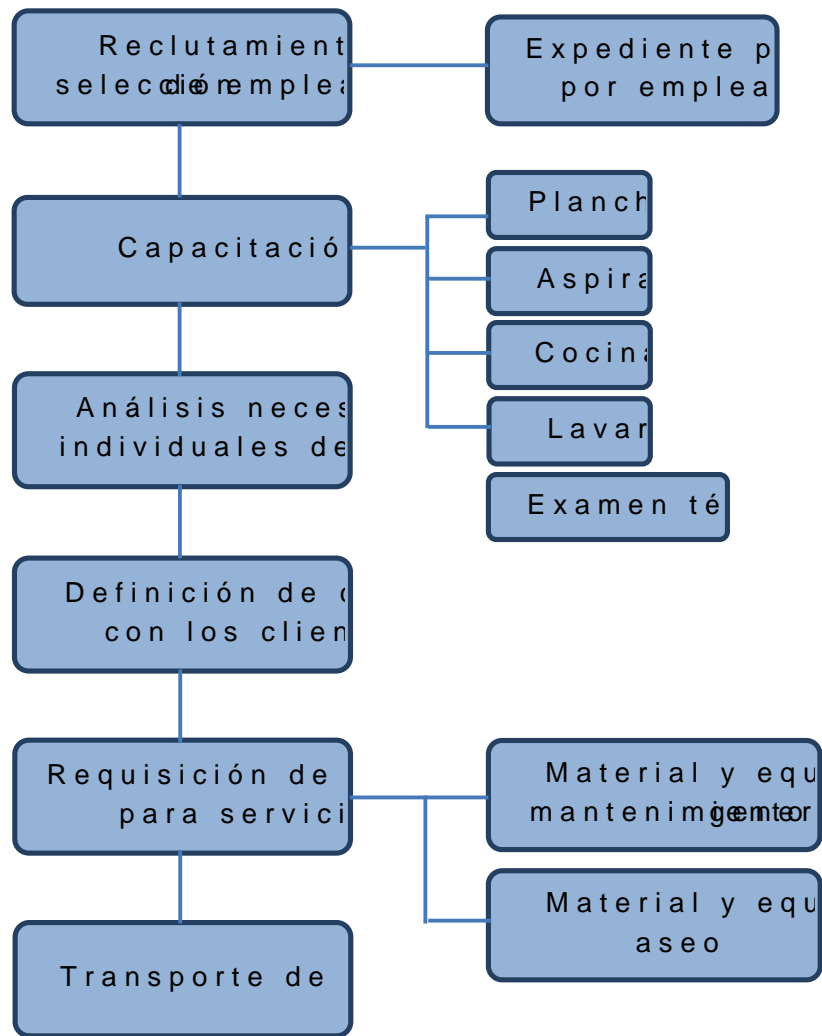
Reclutamient
selección de emplea

Expediente p
por emplea

Capacitació

Planch

Aspira

Cocina

Lavar

Examen té

Análisis neces
individuales de

Definición de c
con los clien

Requisición de
para servici

Material y equ
mantenimiento jem

Material y equ
aseo

Transporte de